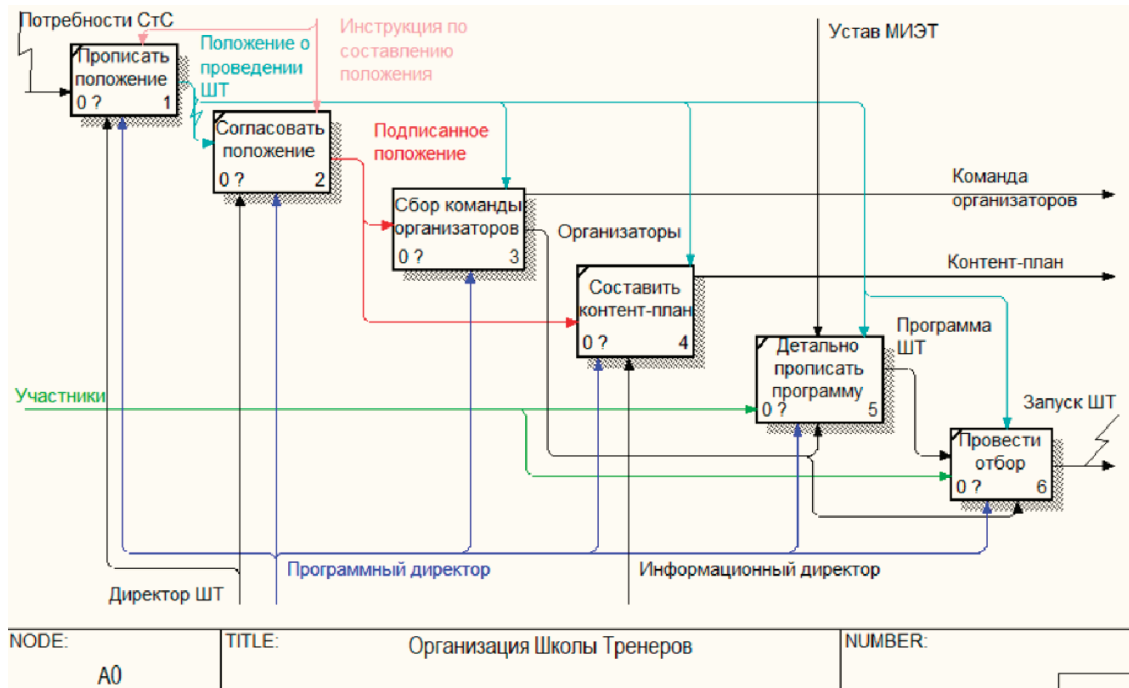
Потребности СтС

Инструкция по составлению положения

Устав МИЭТ

Прописать положение
0 ? 1

Положение о проведении ШТ

Согласовать положение
0 ? 2

Подписанное положение

Сбор команды организаторов
0 ? 3

Команда организаторов

Организаторы

Составить контент-план
0 ? 4

Контент-план

Программа ШТ

Детально прописать программу
0 ? 5

Участники

Запуск ШТ

Провести отбор
0 ? 6

Программный директор

Информационный директор

Директор ШТ

| NODE: A0 | TITLE: Организация Школы Тренеров | NUMBER: |
|---|---|---|